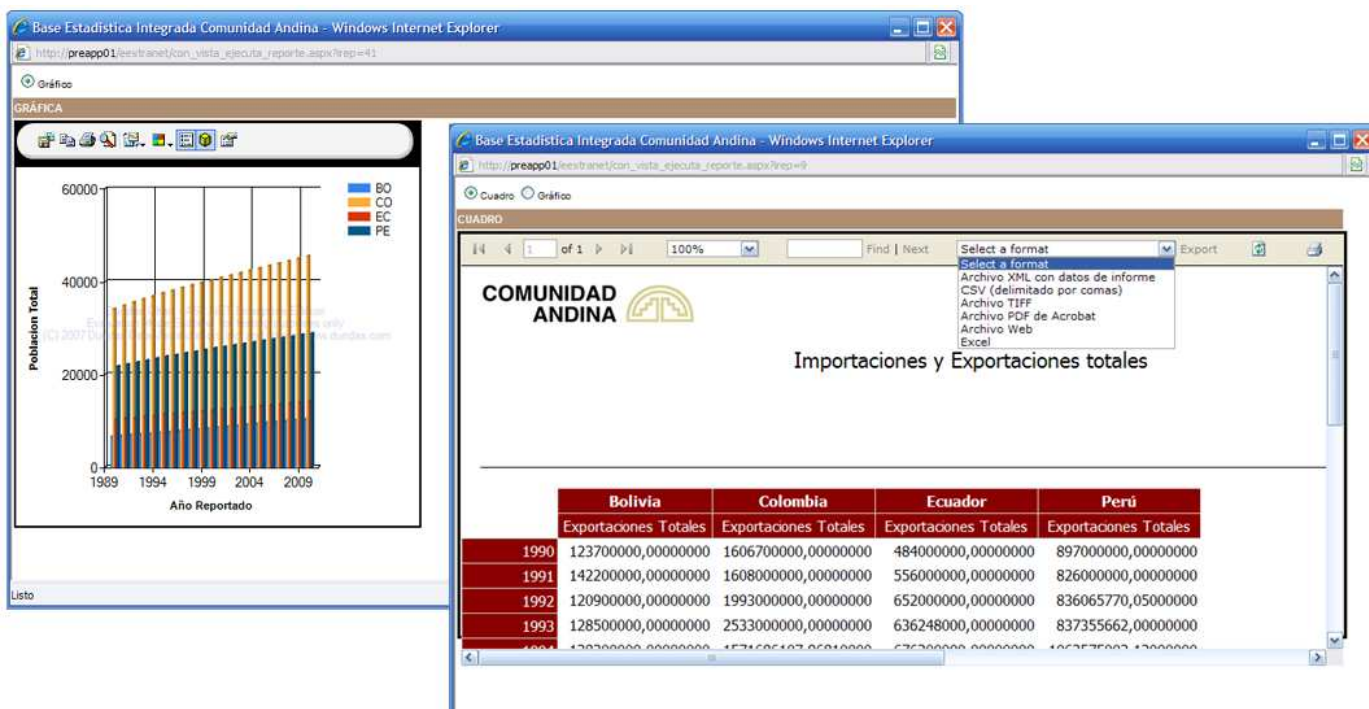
Base Estadistica Integrada Comunidad Andina - Windows Internet Explorer

http://preapp01/eestranet/con_vista_ejecuta_reporte.aspx?irep=41

Gráfico

GRÁFICA

60000
40000
20000
0

Poblacion Total

1989 1994 1999 2004 2009

Año Reportado

BO
CO
EC
PE

Listo

Base Estadistica Integrada Comunidad Andina - Windows Internet Explorer

http://preapp01/eestranet/con_vista_ejecuta_reporte.aspx?irep=9

Cuadro Gráfico

CUADRO

1 of 1 100% Find | Next Select a format Export

Select a format
Archivo XML con datos de informe
CSV (delimitado por comas)
Archivo TIFF
Archivo PDF de Acrobat
Archivo Web
Excel

COMUNIDAD ANDINA

Importaciones y Exportaciones totales

| | Bolivia | Colombia | Ecuador | Perú |
|---|---|---|---|---|
| | Exportaciones Totales | Exportaciones Totales | Exportaciones Totales | Exportaciones Totales |
| 1990 | 123700000,00000000 | 1606700000,00000000 | 484000000,00000000 | 897000000,00000000 |
| 1991 | 142200000,00000000 | 1608000000,00000000 | 556000000,00000000 | 826000000,00000000 |
| 1992 | 120900000,00000000 | 1993000000,00000000 | 652000000,00000000 | 836065770,05000000 |
| 1993 | 128500000,00000000 | 2533000000,00000000 | 636248000,00000000 | 837355662,00000000 |
| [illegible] | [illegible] | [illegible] | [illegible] | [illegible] |